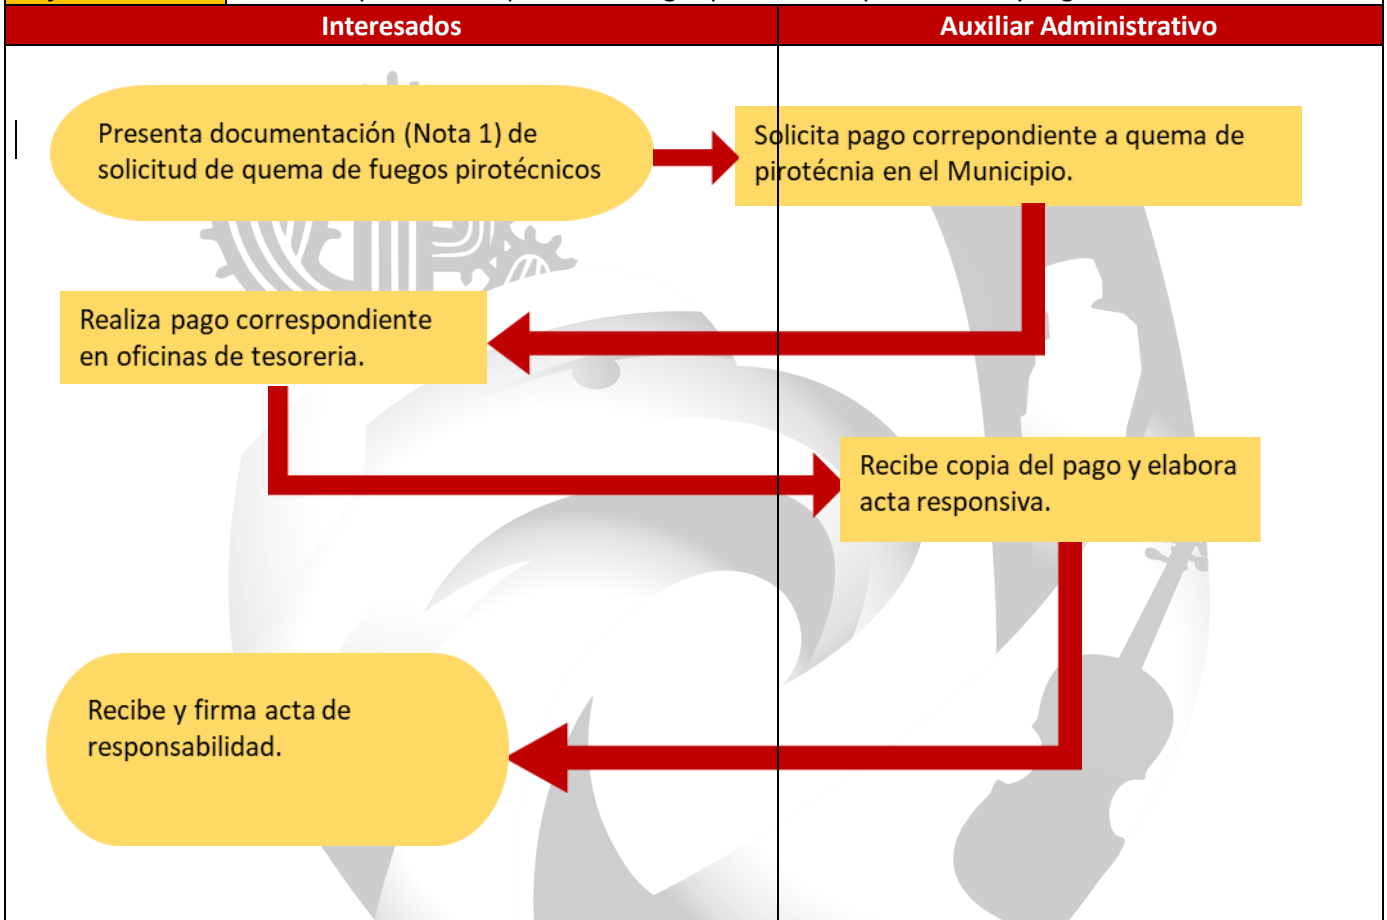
| Interesados | Auxiliar Administrativo |
|---|---|

Presenta documentación (Nota 1) de solicitud de quema de fuegos pirotécnicos

Solicita pago correpondiente a quema de pirotécnia en el Municipio.

Realiza pago correspondiente en oficinas de tesoreria.

Recibe copia del pago y elabora acta responsiva.

Recibe y firma acta de responsabilidad.